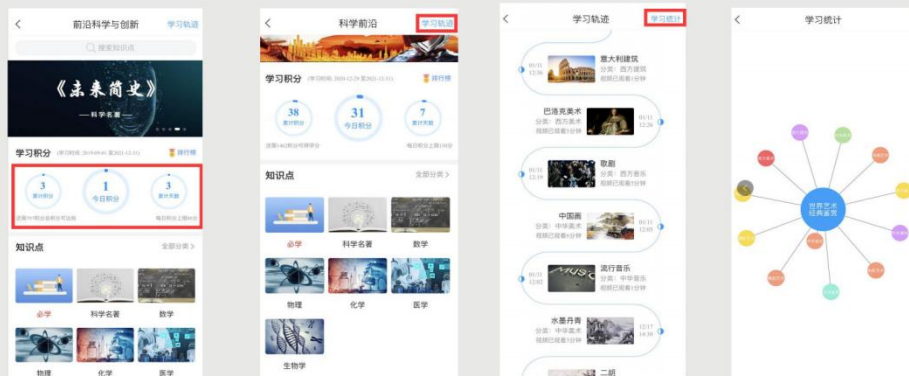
<
前沿科学与创新
学习轨迹
搜索知识点
《未来简史》
——科学名著——
学习积分
(学习时间 2019-09-01 至 2021-12-31)
排行榜
3
累计积分
1
今日积分
3
累计天数
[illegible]
每日积分上限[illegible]
知识点
全部分类 >
必学
科学名著
数学
物理
化学
医学

<
科学前沿
学习轨迹
学习积分
(学习时间 2020-12-29 至 2021-12-31)
排行榜
38
累计积分
31
今日积分
7
累计天数
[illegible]
每日积分上限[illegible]
知识点
全部分类 >
必学
科学名著
数学
物理
化学
医学
生物学

<
学习轨迹
学习统计
01/11 12:36
意大利建筑
分类：西方建筑
视频已观看1分钟
巴洛克美术
分类：西方美术
视频已观看1分钟
01/11 12:26
01/11 12:19
歌剧
分类：西方音乐
视频已观看1分钟
中国画
分类：中华美术
视频已观看1分钟
01/11 12:05
01/11 12:01
流行音乐
分类：中华音乐
视频已观看1分钟
水墨丹青
分类：中华美术
视频已观看1分钟
12/17 14:39
二胡

<
学习统计
世界艺术经典鉴赏